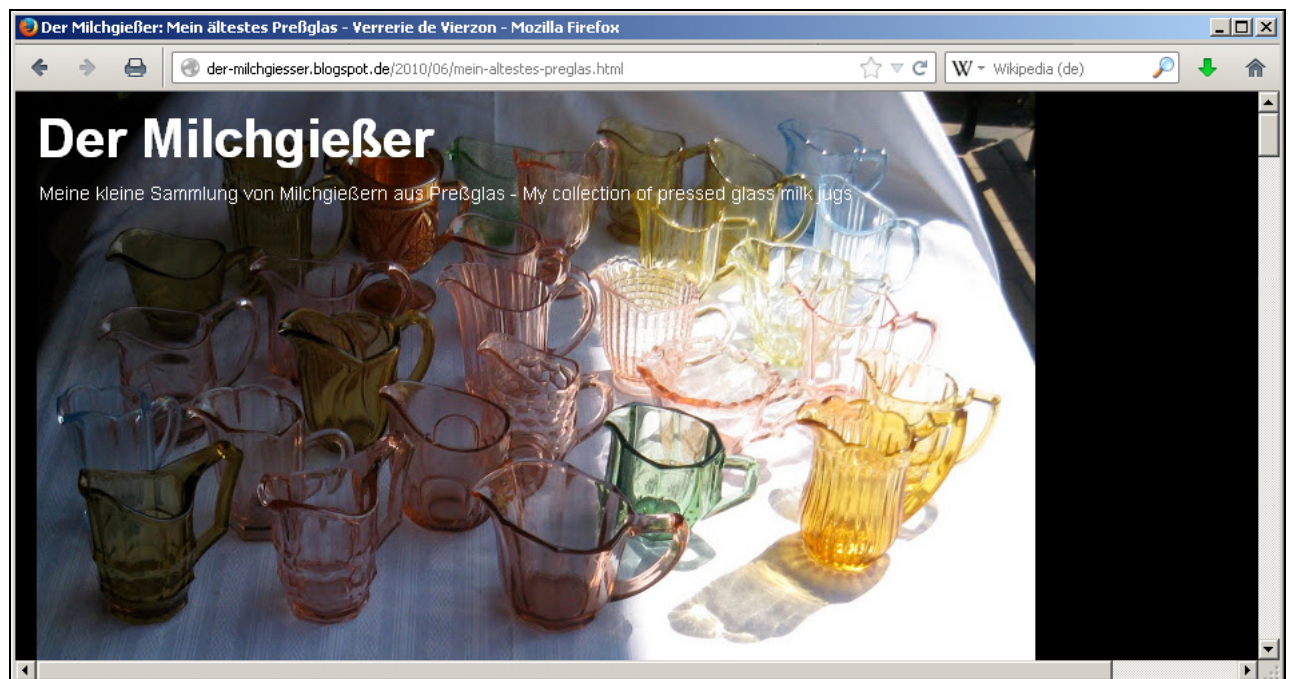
Der Milchgießer: Mein ältestes Preßglas - Verrerie de Vierzon - Mozilla Firefox

der-milchgiesser.blogspot.de/2010/06/mein-altestes-preglas.html

Wikipedia (de)

Der Milchgießer

Meine kleine Sammlung von Milchgießern aus Preßglas - My collection of pressed glass milk jugs